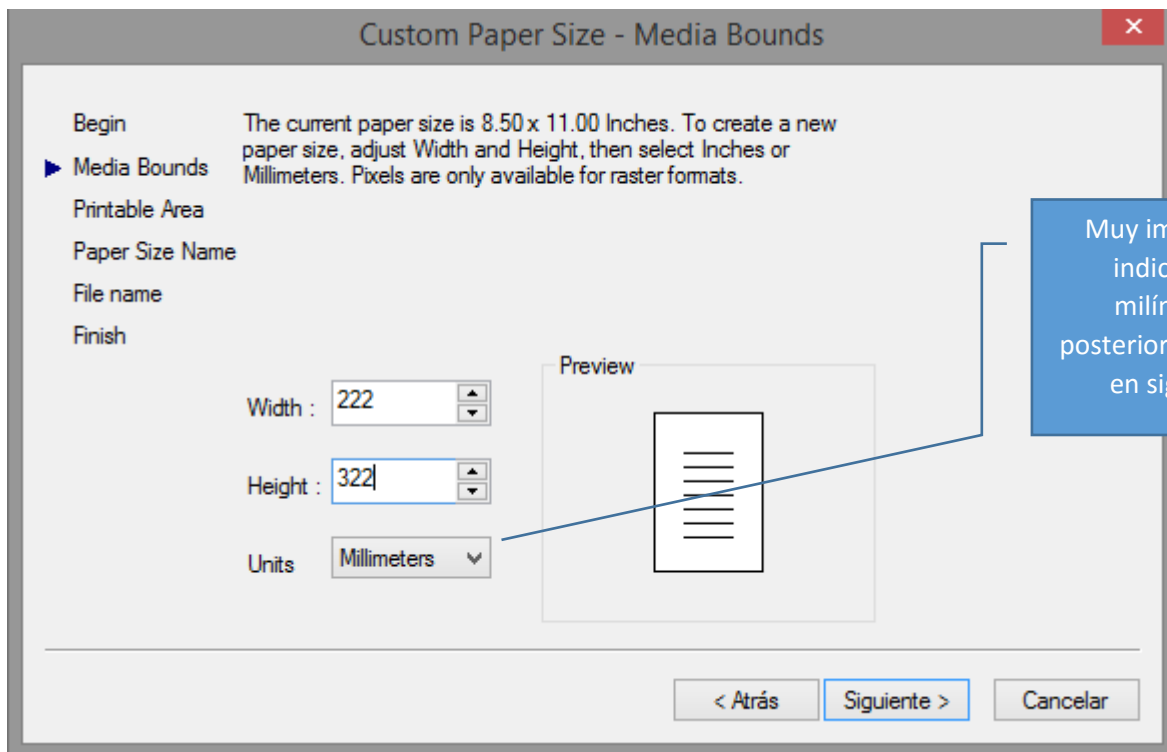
Custom Paper Size - Media Bounds

×

Begin

Media Bounds

Printable Area

Paper Size Name

File name

Finish

The current paper size is 8.50 x 11.00 Inches. To create a new paper size, adjust Width and Height, then select Inches or Millimeters. Pixels are only available for raster formats.

Muy im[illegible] indic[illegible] milím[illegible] posterior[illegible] en sig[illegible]

Preview

Width : 222

Height : 322

Units Millimeters

< Atrás

Siguiente >

Cancelar